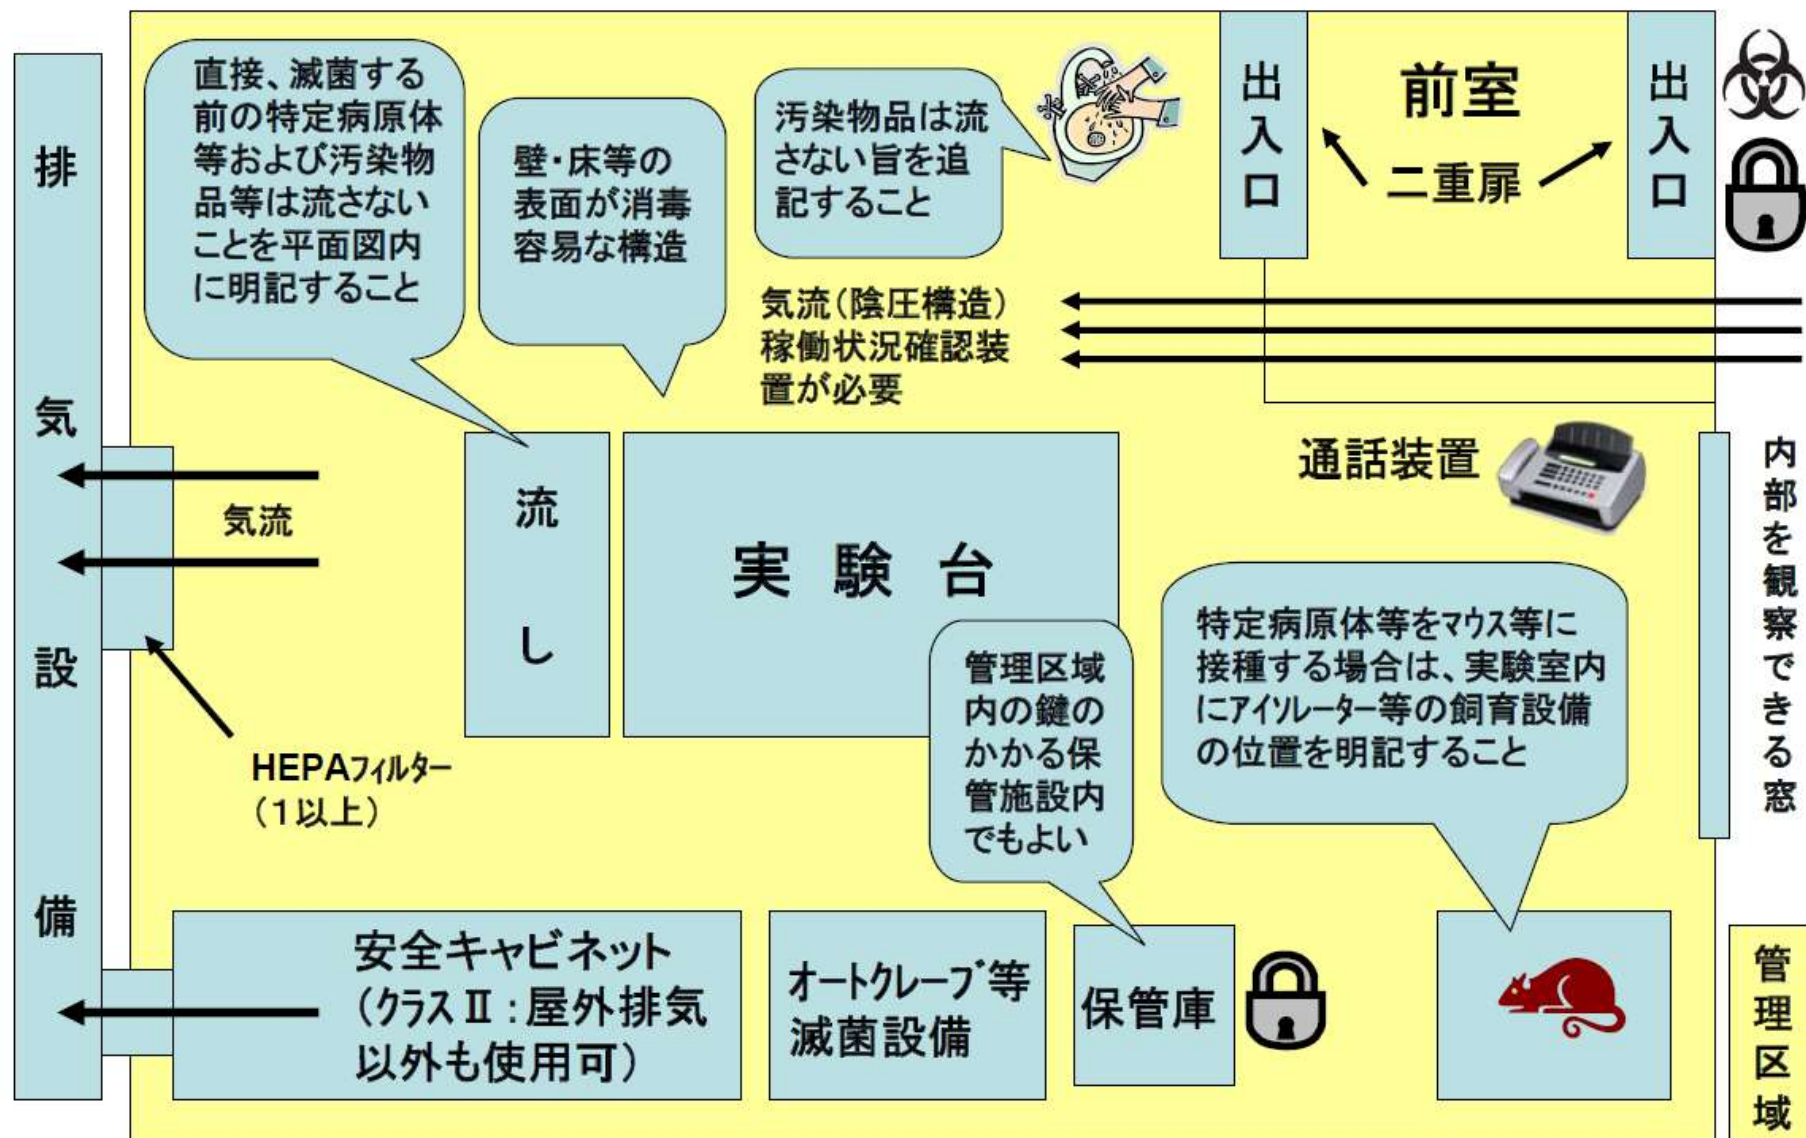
排気設備

直接、滅菌する前の特定病原体等および汚染物品等は流さないことを平面図内に明記すること

壁・床等の表面が消毒容易な構造

汚染物品は流さない旨を追記すること

出入口

前室

二重扉

出入口

気流(陰圧構造)稼働状況確認装置が必要

通話装置

内部を観察できる窓

気流

流し

実験台

HEPAフィルター
(1以上)

管理区域内の鍵のかかる保管施設内でもよい

特定病原体等をマウス等に接種する場合は、実験室内にアイソレーター等の飼育設備の位置を明記すること

安全キャビネット
(クラスⅡ:屋外排気以外も使用可)

オートクレーブ等滅菌設備

保管庫

管理区域